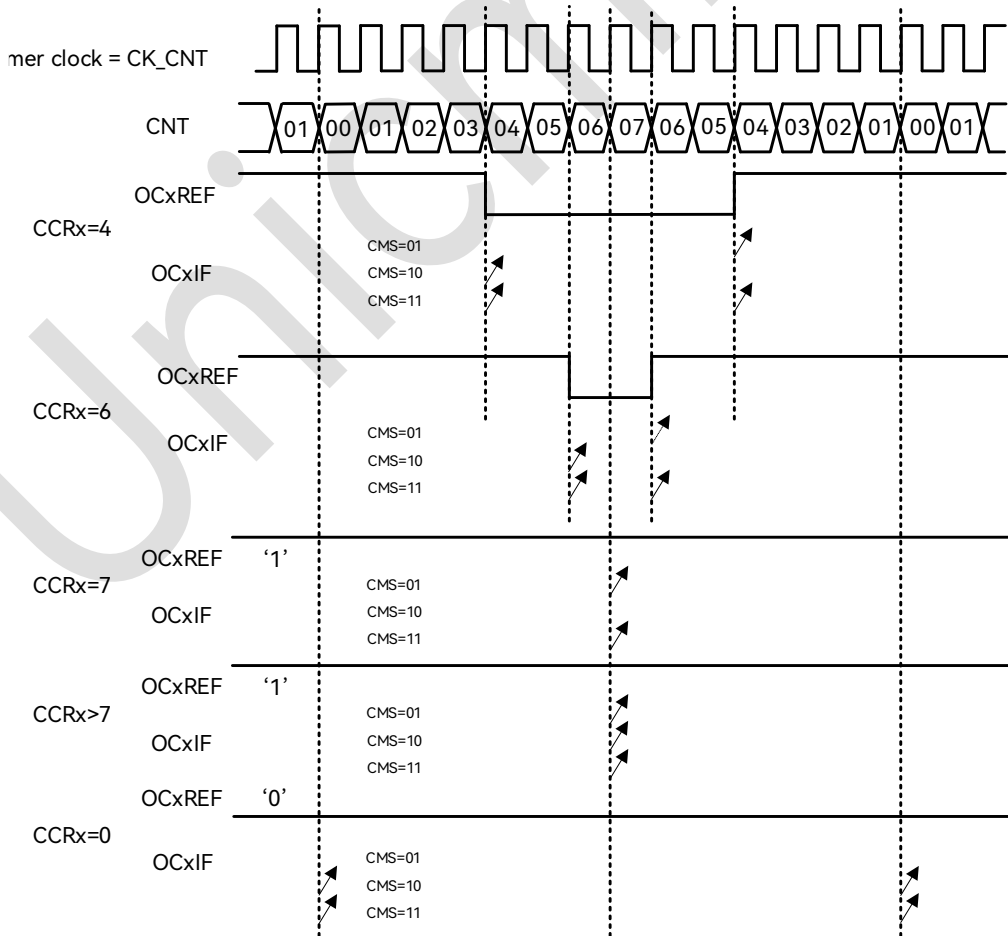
mer clock = CK_CNT

CNT

01 00 01 02 03 04 05 06 07 06 05 04 03 02 01 00 01

OCxREF

CCRx=4

OCxIF

CMS=01

CMS=10

CMS=11

OCxREF

CCRx=6

OCxIF

CMS=01

CMS=10

CMS=11

OCxREF ‘1’

CCRx=7

OCxIF

CMS=01

CMS=10

CMS=11

OCxREF ‘1’

CCRx>7

OCxIF

CMS=01

CMS=10

CMS=11

OCxREF ‘0’

CCRx=0

OCxIF

CMS=01

CMS=10

CMS=11